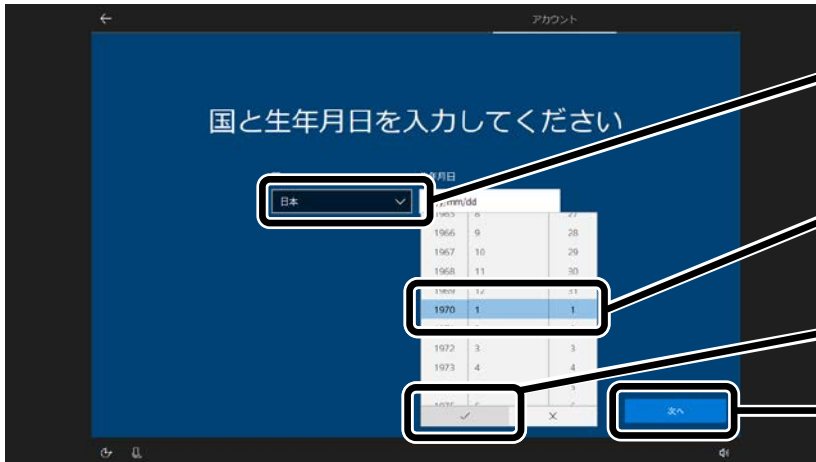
アカウント

国と生年月日を入力してください

日本

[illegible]月日

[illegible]/mm/dd

| 1965 | 8 | 27 |
|---|---|---|
| 1966 | 9 | 28 |
| 1967 | 10 | 29 |
| 1968 | 11 | 30 |
| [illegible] | 12 | 31 |
| 1970 | 1 | 1 |
| 1972 | 3 | 3 |
| 1973 | 4 | 4 |

✓ ×

次へ